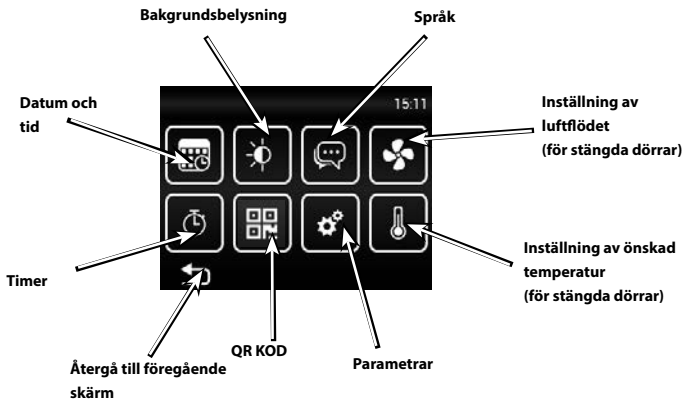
Bakgrundsbelysning

Språk

Datum och tid

15:11

Inställning av luftflödet (för stängda dörrar)

Inställning av önskad temperatur (för stängda dörrar)

Timer

Återgå till föregående skärm

QR KOD

Parametrar